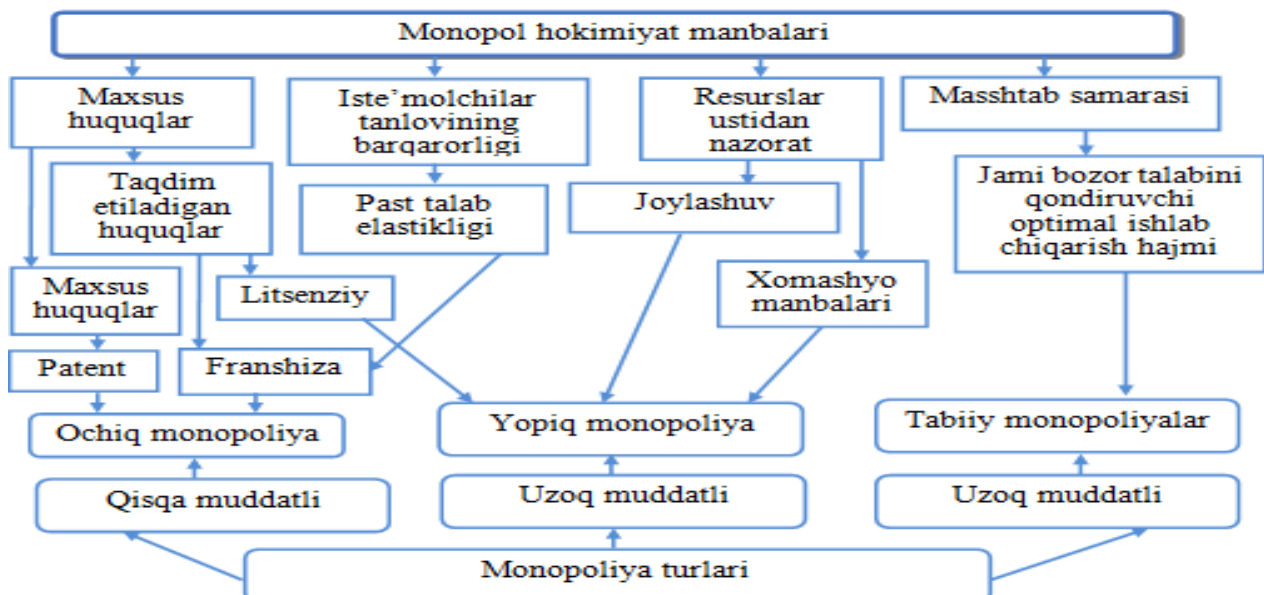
Monopol hokimiyat manbalari

Maxsus huquqlar

Iste'molchilar tanlovining barqarorligi

Resurslar ustidan nazorat

Masshtab samarasi

Taqdim etiladigan huquqlar

Past talab elastikligi

Joylashuv

Jami bozor talabini qondiruvchi optimal ishlab chiqarish hajmi

Maxsus huquqlar

Litsenziy

Xomashyo manbalari

Patent

Franshiza

Ochiq monopoliya

Yopiq monopoliya

Tabiiy monopoliyalar

Qisqa muddatli

Uzoq muddatli

Uzoq muddatli

Monopoliya turlari